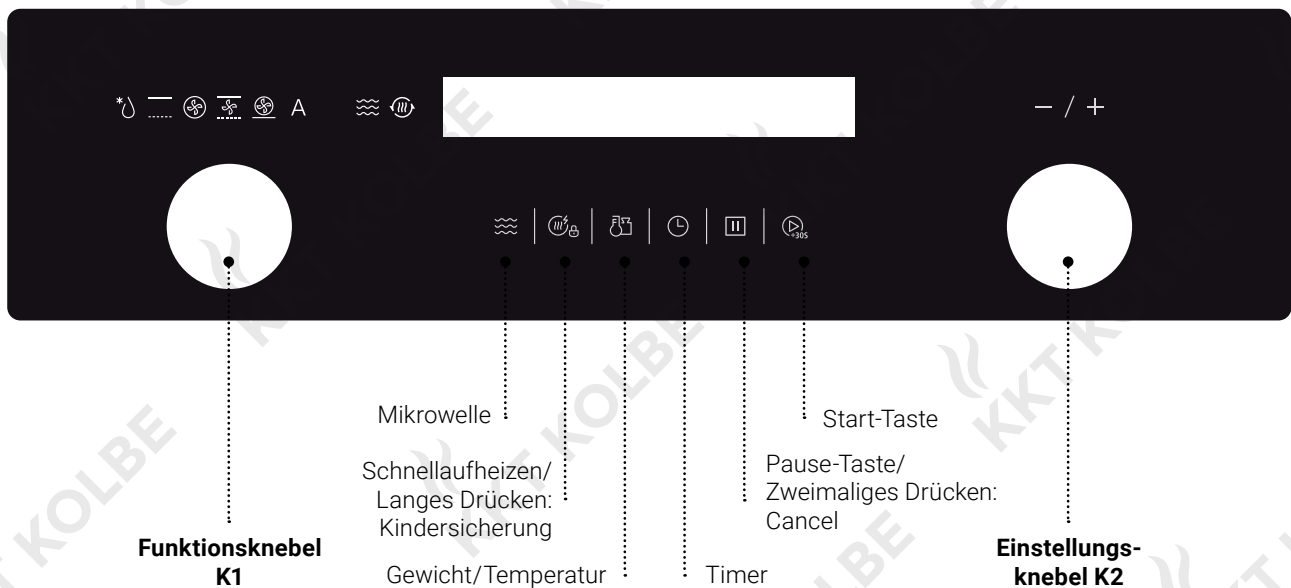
A

– / +

+30S

Mikrowelle

Start-Taste

Schnellaufheizen/ Langes Drücken: Kindersicherung

Pause-Taste/ Zweimaliges Drücken: Cancel

**Funktionsknebel K1**

Gewicht/Temperatur

Timer

**Einstellungsknebel K2**